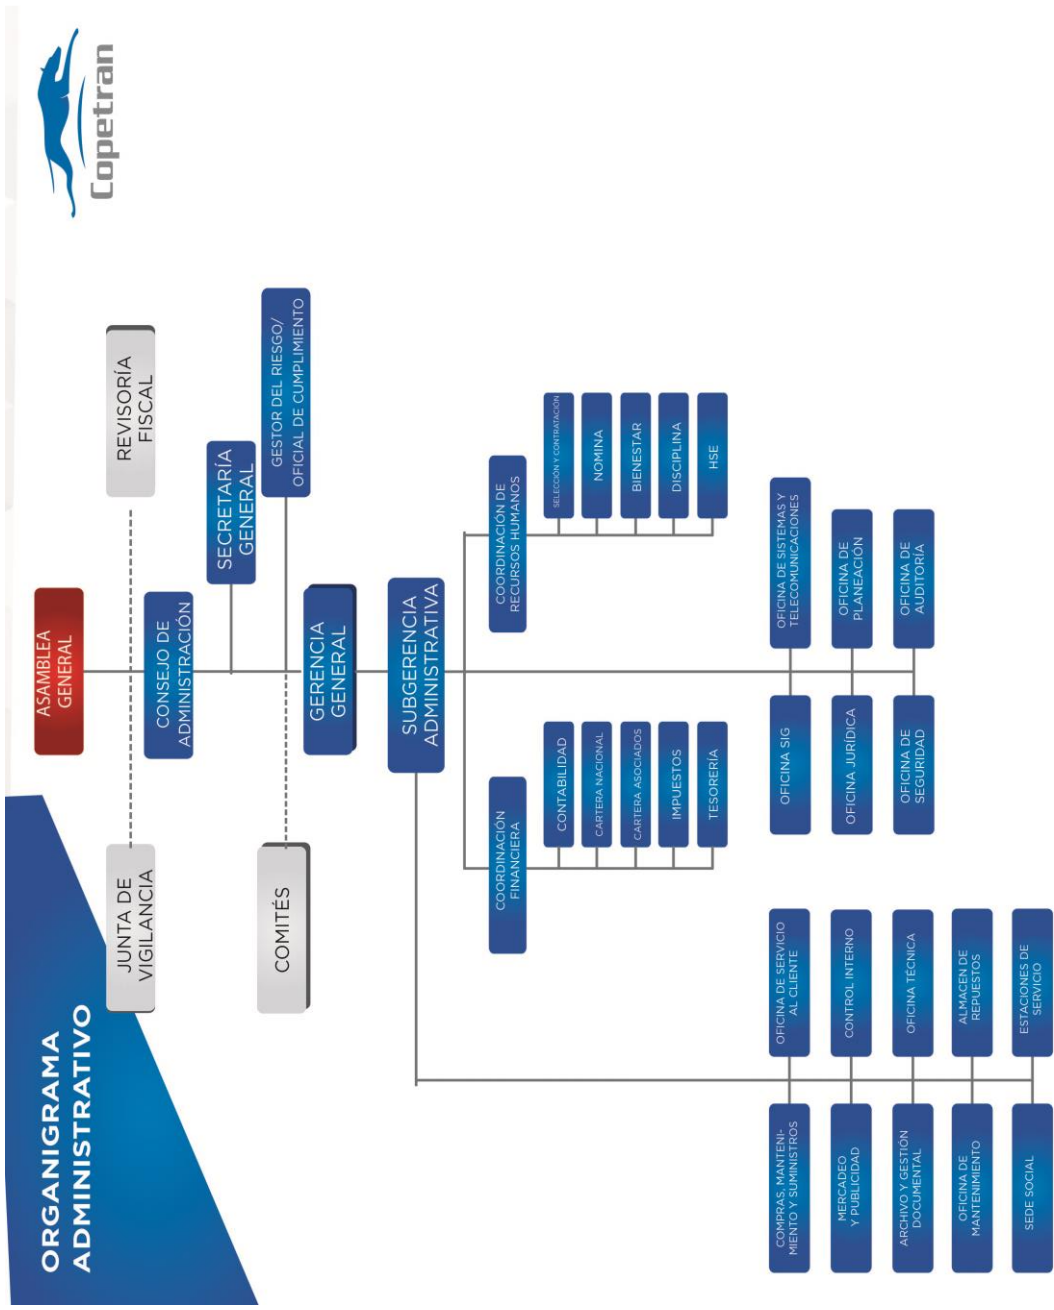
Copetran

ORGANIGRAMA ADMINISTRATIVO

ASAMBLEA GENERAL

JUNTA DE VIGILANCIA

REVISORÍA FISCAL

CONSEJO DE ADMINISTRACIÓN

SECRETARÍA GENERAL

GESTOR DEL RIESGO/ OFICIAL DE CUMPLIMIENTO

COMITÉS

GERENCIA GENERAL

SUBGERENCIA ADMINISTRATIVA

COORDINACIÓN DE RECURSOS HUMANOS

SELECCION Y CONTRATACION

NOMINA

BIENESTAR

DISCIPLINA

HSE

COORDINACIÓN FINANCIERA

CONTABILIDAD

CARTERA NACIONAL

CARTERA ASOCIADOS

IMPUESTOS

TESORERÍA

OFICINA DE SISTEMAS Y TELECOMUNICACIONES

OFICINA DE PLANEACIÓN

OFICINA DE AUDITORÍA

OFICINA SIG

OFICINA JURÍDICA

OFICINA DE SEGURIDAD

OFICINA DE SERVICIO AL CLIENTE

CONTROL INTERNO

OFICINA TÉCNICA

ALMACEN DE REPUESTOS

ESTACIONES DE SERVICIO

COMPRAS, MANTENIMIENTO Y SUMINISTROS

MERCADEO Y PUBLICIDAD

ARCHIVO Y GESTIÓN DOCUMENTAL

OFICINA DE MANTENIMIENTO

SEDE SOCIAL